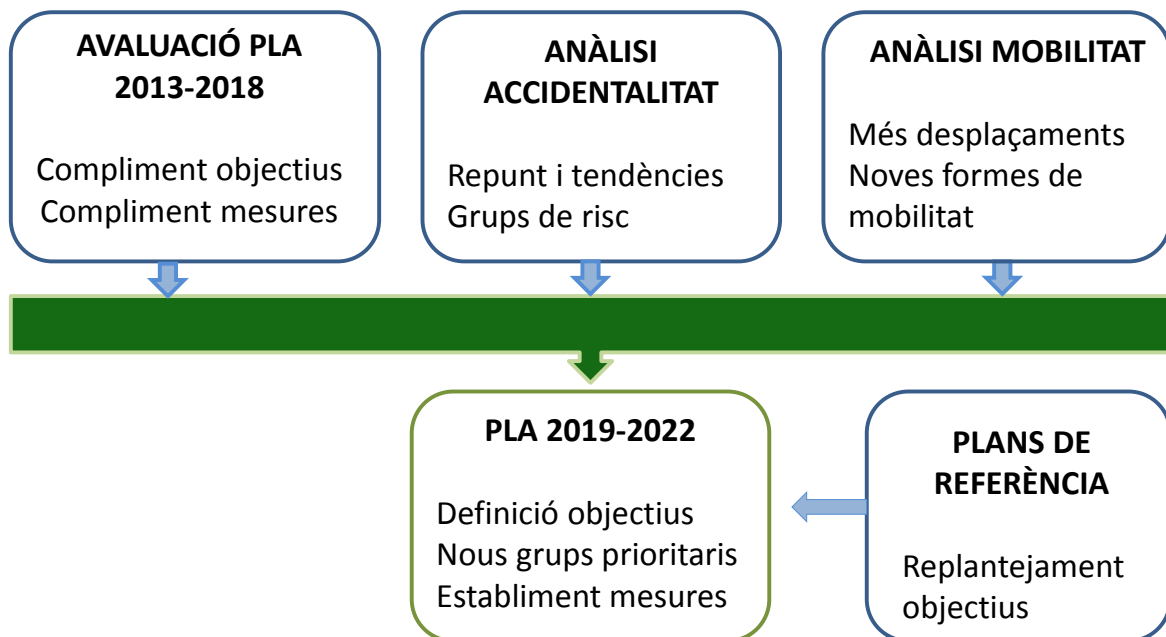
AVALUACIÓ PLA 2013-2018

Compliment objectius
Compliment mesures

ANÀLISI ACCIDENTALITAT

Repunt i tendències
Grups de risc

ANÀLISI MOBILITAT

Més desplaçaments
Noves formes de mobilitat

PLA 2019-2022

Definició objectius
Nous grups prioritaris
Establiment mesures

PLANS DE REFERÈNCIA

Replantejament objectius